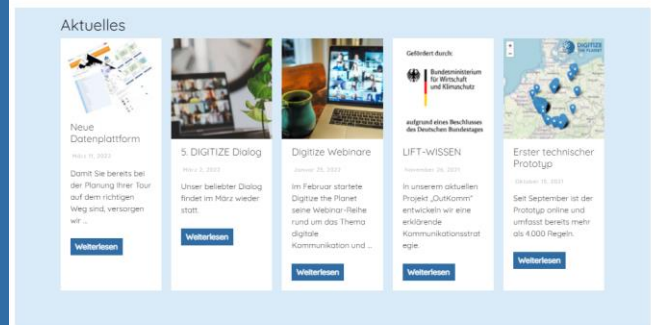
Aktuelles

Neue Datenplattform

März 11, 2022

Damit Sie bereits bei der Planung Ihrer Tour auf dem richtigen Weg sind, versorgen wir ...

Weiterlesen

5. DIGITIZE Dialog

März 2, 2022

Unser beliebter Dialog findet im März wieder statt.

Weiterlesen

Digitize Webinare

Januar 25, 2022

Im Februar startete Digitize the Planet seine Webinar-Reihe rund um das Thema digitale Kommunikation und ...

Weiterlesen

Gefördert durch:

Bundesministerium für Wirtschaft und Klimaschutz

aufgrund eines Beschlusses des Deutschen Bundestages

LIFT-WISSEN

November 26, 2021

In unserem aktuellen Projekt „OutKomm" entwickeln wir eine erklärende Kommunikationsstrategie.

Weiterlesen

DIGITIZE THE PLANET

Erster technischer Prototyp

Oktober 15, 2021

Seit September ist der Prototyp online und umfasst bereits mehr als 4.000 Regeln.

Weiterlesen